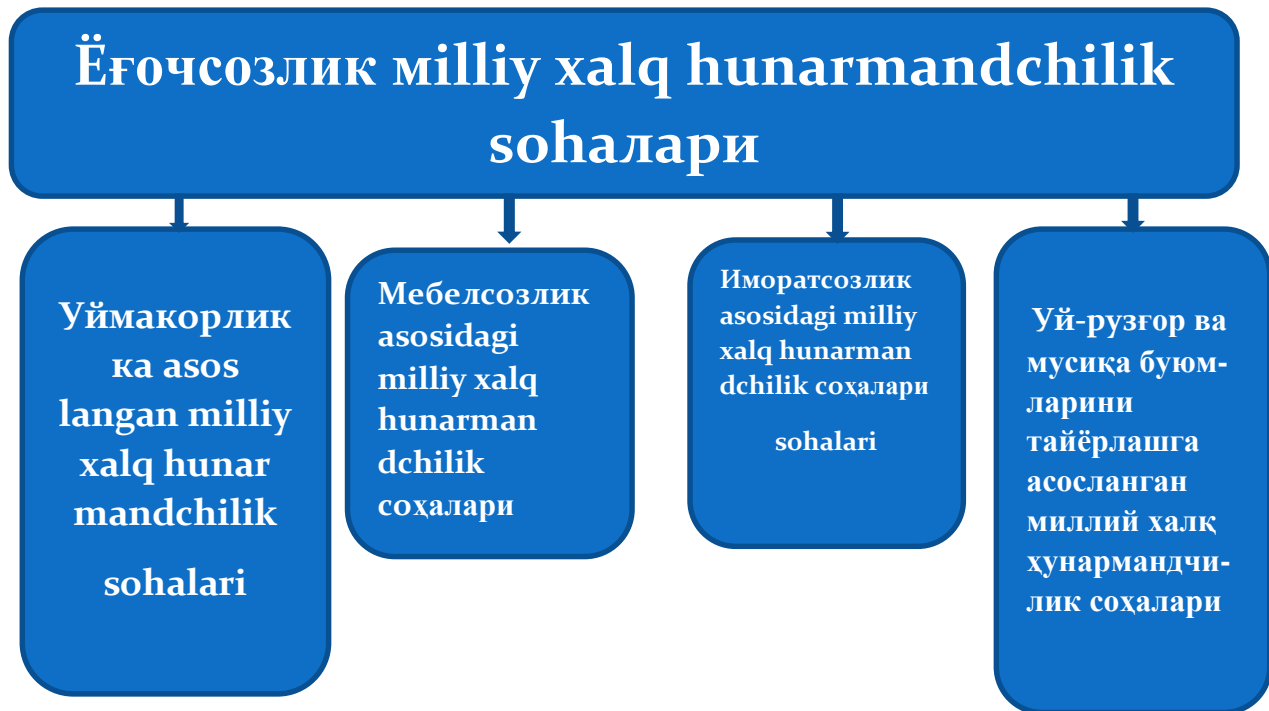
Ёғочсозлик milliy xalq hunarmandchilik soҳалари

Уймакорлик ка asos langan milliy xalq hunar mandchilik

sohalari

Мебелсозлик asosidagi milliy xalq hunarman dchilik соҳалари

Иморатсозлик asosidagi milliy xalq hunarman dchilik соҳалари

sohalari

Уй-рузғор ва мусиқа буюм-ларини тайёрлашга асосланган миллий халқ ҳунармандчи-лик соҳалари